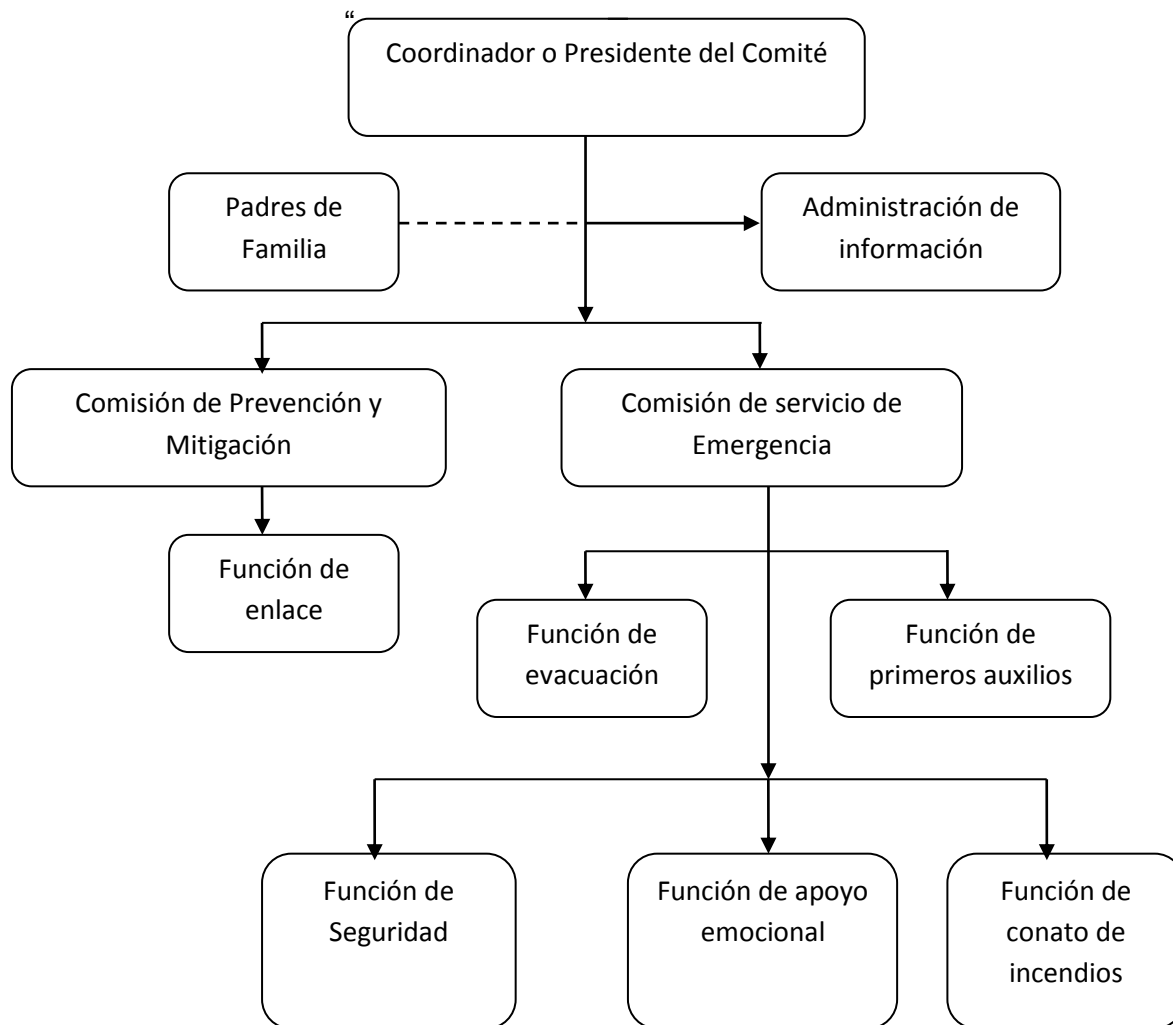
“

Coordinador o Presidente del Comité

Padres de Familia

Administración de información

Comisión de Prevención y Mitigación

Comisión de servicio de Emergencia

Función de enlace

Función de evacuación

Función de primeros auxilios

Función de Seguridad

Función de apoyo emocional

Función de conato de incendios